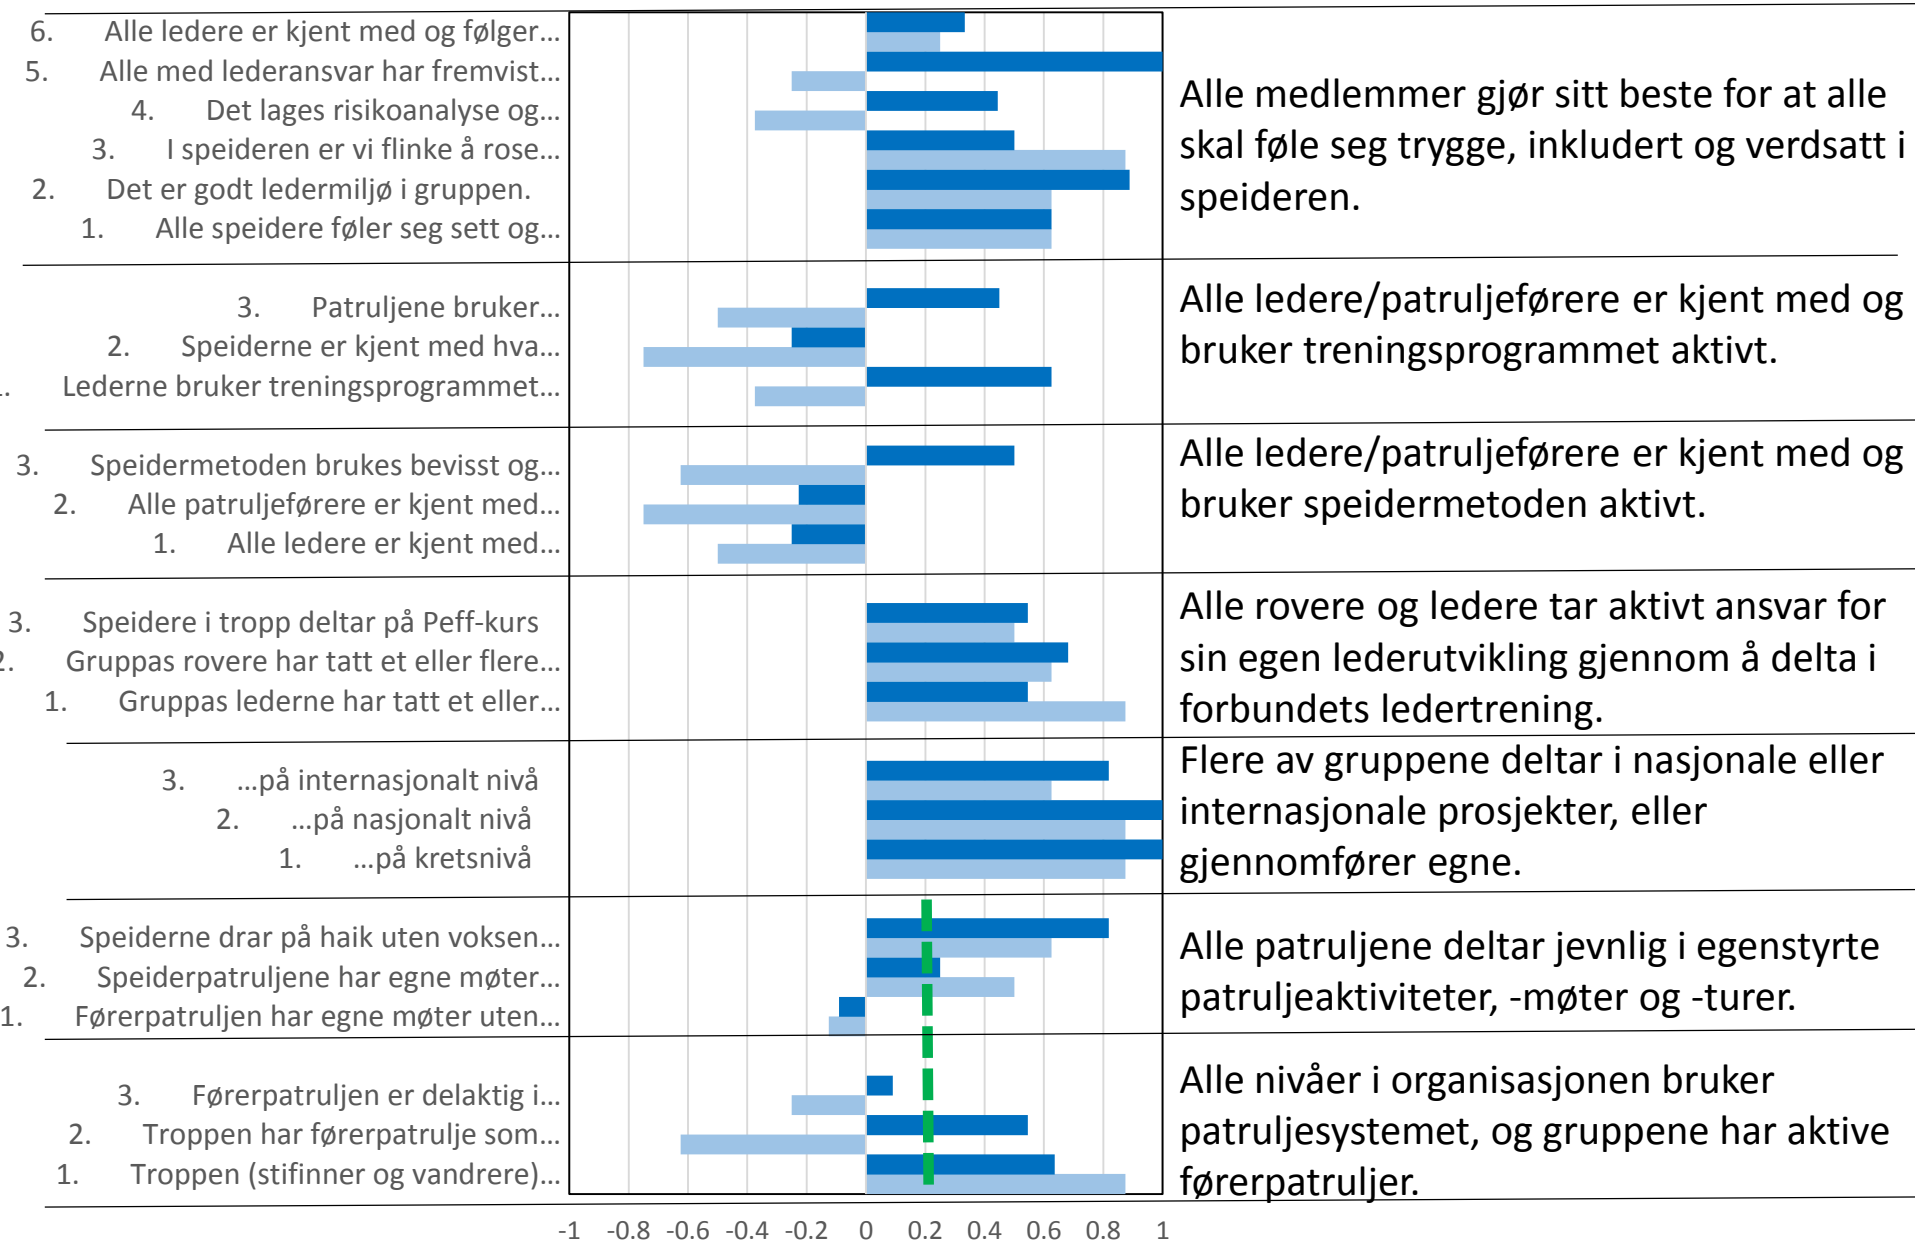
6. Alle ledere er kjent med og følger...
5. Alle med lederansvar har fremvist...
4. Det lages risikoanalyse og...
3. I speideren er vi flinke å rose...
2. Det er godt ledermiljø i gruppen.
1. Alle speidere føler seg sett og...

Alle medlemmer gjør sitt beste for at alle skal føle seg trygge, inkludert og verdsatt i speideren.

3. Patruljene bruker...
2. Speiderne er kjent med hva...
1. Lederne bruker treningsprogrammet...

Alle ledere/patruljeførere er kjent med og bruker treningsprogrammet aktivt.

3. Speidermetoden brukes bevisst og...
2. Alle patruljeførere er kjent med...
1. Alle ledere er kjent med...

Alle ledere/patruljeførere er kjent med og bruker speidermetoden aktivt.

3. Speidere i tropp deltar på Peff-kurs
2. Gruppas rovere har tatt et eller flere...
1. Gruppas lederne har tatt et eller...

Alle rovere og ledere tar aktivt ansvar for sin egen lederutvikling gjennom å delta i forbundets ledertrening.

3. ...på internasjonalt nivå
2. ...på nasjonalt nivå
1. ...på kretsnivå

Flere av gruppene deltar i nasjonale eller internasjonale prosjekter, eller gjennomfører egne.

3. Speiderne drar på haik uten voksen...
2. Speiderpatruljene har egne møter...
1. Førerpatruljen har egne møter uten...

Alle patruljene deltar jevnlig i egenstyrte patruljeaktiviteter, -møter og -turer.

3. Førerpatruljen er delaktig i...
2. Troppen har førerpatrulje som...
1. Troppen (stifinner og vandrere)...

Alle nivåer i organisasjonen bruker patruljesystemet, og gruppene har aktive førerpatruljer.

-1 -0.8 -0.6 -0.4 -0.2 0 0.2 0.4 0.6 0.8 1